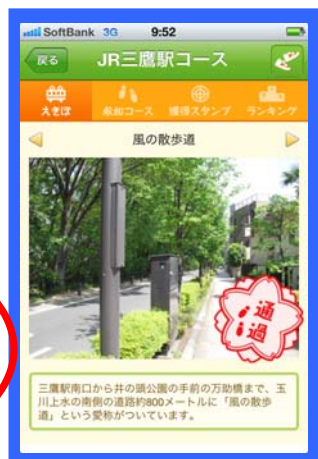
SoftBank 3G 9:52

戻る JR三鷹駅コース

えきぽ 参加コース 獲得スタンプ ランキング

風の散歩道

通過

三鷹駅南口から井の頭公園の手前の万助橋まで、玉川上水の南側の道路約800メートルに「風の散歩道」という愛称がついています。